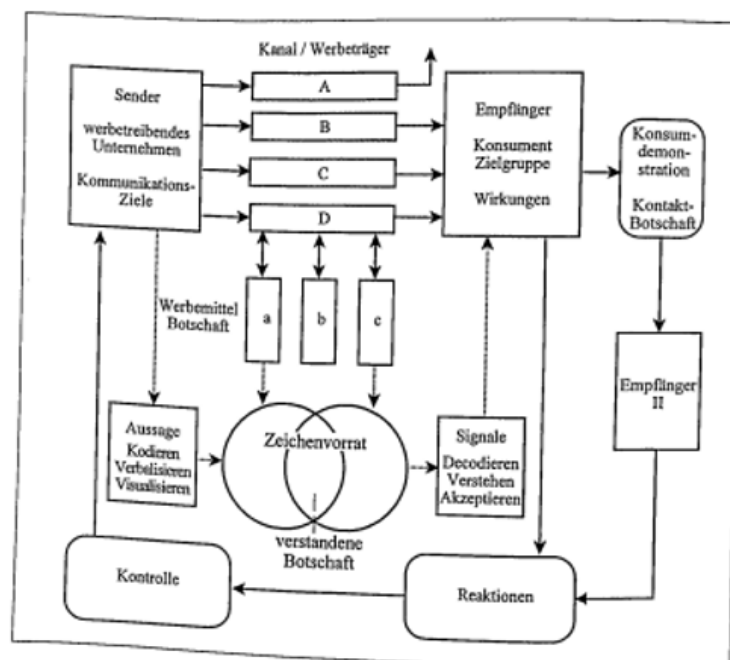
Kanal / Werbeträger

Sender

werbetreibendes Unternehmen

Kommunikations-Ziele

A

B

C

D

Empfänger

Konsument Zielgruppe

Wirkungen

Konsum-demonstration

Kontakt-Botschaft

Werbemittel Botschaft

a

b

c

Empfänger II

Aussage

Kodieren Verbalisieren Visualisieren

Zeichenvorrat

verstandene Botschaft

Signale

Decodieren Verstehen Akzeptieren

Kontrolle

Reaktionen